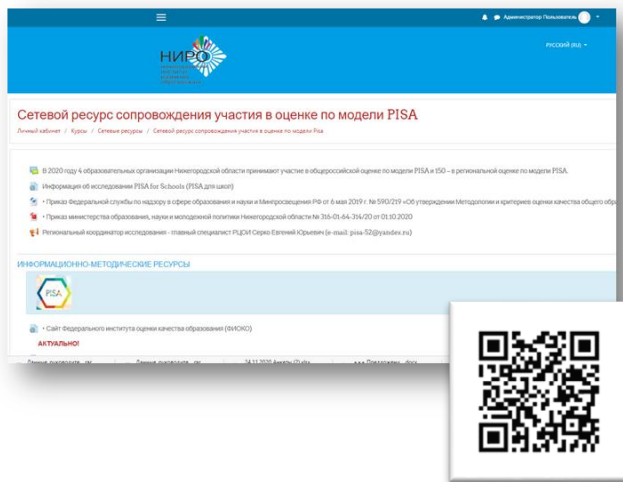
Администратор Пользователь

НИРО

РУССКИЙ (RU)

Сетевой ресурс сопровождения участия в оценке по модели PISA

Личный кабинет / Курсы / Сетевые ресурсы / Сетевой ресурс сопровождения участия в оценке по модели Pisa

В 2020 году 4 образовательных организации Нижегородской области принимают участие в общероссийской оценке по модели PISA и 150 – в региональной оценке по модели PISA.

Информация об исследовании PISA for Schools (PISA для школ)

Приказ Федеральной службы по надзору в сфере образования и науки и Минпросвещения РФ от 6 мая 2019 г. № 590/219 «Об утверждении Методологии и критериев оценки качества общего обр

Приказ министерства образования, науки и молодежной политики Нижегородской области № 316-01-64-314/20 от 01.10.2020

Региональный координатор исследования - главный специалист РЦОИ Серко Евгений Юрьевич (e-mail: pisa-52@yandex.ru)

ИНФОРМАЦИОННО-МЕТОДИЧЕСКИЕ РЕСУРСЫ

PISA

Сайт Федерального института оценки качества образования (ФИОКО)

АКТУАЛЬНО!

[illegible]